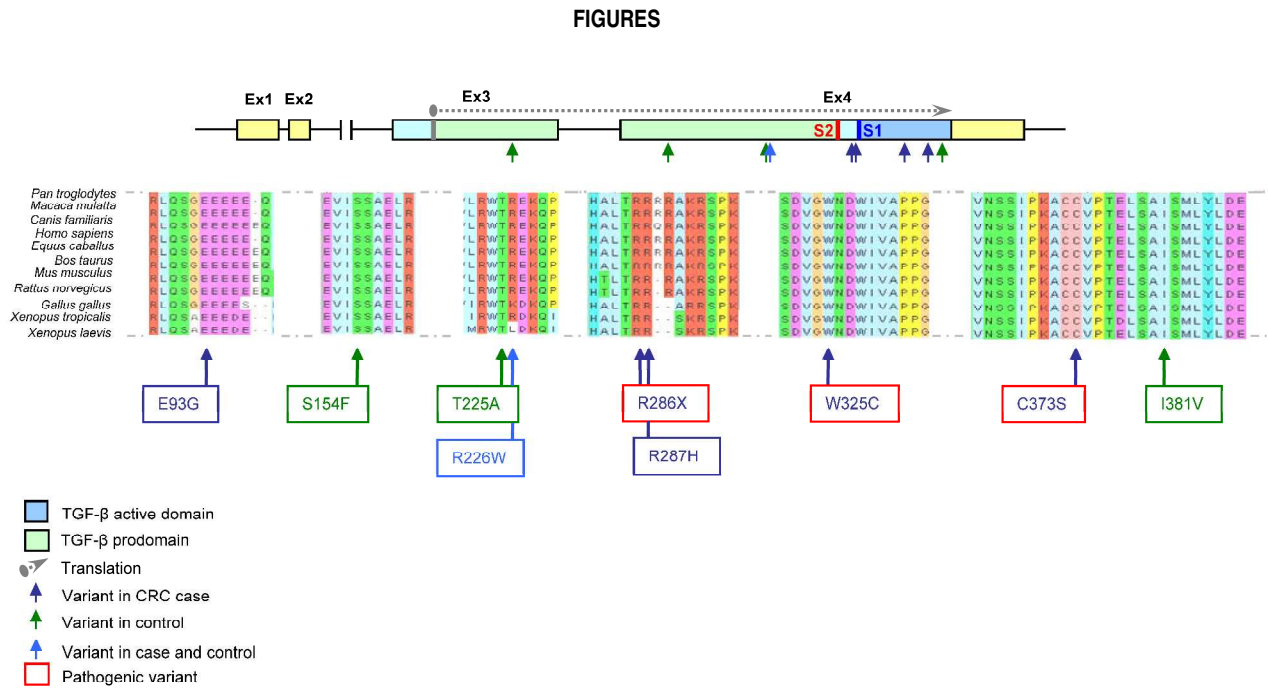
FIGURES

Ex1 Ex2 Ex3 Ex4

S2 S1

Pan troglodytes
Macaca mulatta
Canis familiaris
Homo sapiens
Equus caballus
Bos taurus
Mus musculus
Rattus norvegicus
Gallus gallus
Xenopus tropicalis
Xenopus laevis

| | | | | | |
|---|---|---|---|---|---|
| RLQSGEEEEE-Q | EVISSAELR | LRWTREKQP | HALTRRRRAKRSPK | SDVGWNDWIVAPPG | VNSSIPKACCVPTELSAISMLYLDE |
| RLQSGEEEEE-Q | EVISSAELR | LRWTREKQP | HALTRRRRAKRSPK | SDVGWNDWIVAPPG | VNSSIPKACCVPTELSAISMLYLDE |
| RLQSGEEEEE-Q | EVISSAELR | LRWTREKQP | HALTRRQRAKRSPK | SDVGWNDWIVAPPG | VNSSIPKACCVPTELSAISMLYLDE |
| RLQSGEEEEEEQ | EVISSAELR | LRWTREKQP | HALTRRRRAKRSPK | SDVGWNDWIVAPPG | VNSSIPKACCVPTELSAISMLYLDE |
| RLQSGEEEEE-Q | EVISSAELR | LRWTREKQP | HALTRRRRAKRSPK | SDVGWNDWIVAPPG | VNSSIPKACCVPTELSAISMLYLDE |
| RLQSGEEEEEEQ | EVISSAELR | LRWTREKQP | HALTRRRRAKRSPK | SDVGWNDWIVAPPG | VNSSIPKACCVPTELSAISMLYLDE |
| RLQSGEEEEE-Q | EVISSAELR | LRWTREKQP | HALTRRRRAKRSPK | SDVGWNDWIVAPPG | VNSSIPKACCVPTELSAISMLYLDE |
| RLQSGEEEEEEQ | EVISSAELR | LRWTREKQP | HTLTRRRRAKRSPK | SDVGWNDWIVAPPG | VNSSIPKACCVPTELSAISMLYLDE |
| RLQSGEEEES-- | EVISSAELR | IRWTKDKQP | HALTRR--ARRSPK | SDVGWNDWIVAPPG | VNSSIPKACCVPTELSAISMLYLDE |
| RLQSAEEEDE-- | EVISSAELR | IRWTRDKQI | HALTRR--SKRSPK | SDVGWNDWIVAPPG | VNSSIPKACCVPTDLSAISMLYLDE |
| RLQSAEEEDE-- | EVISSAELR | MRWTLDKQI | HALTRR--SKRSPK | SDVGWNDWIVAPPG | VNSSIPKACCVPTELSAISMLYLDE |

E93G S154F T225A R226W R286X R287H W325C C373S I381V

TGF-β active domain
TGF-β prodomain
Translation
Variant in CRC case
Variant in control
Variant in case and control
Pathogenic variant